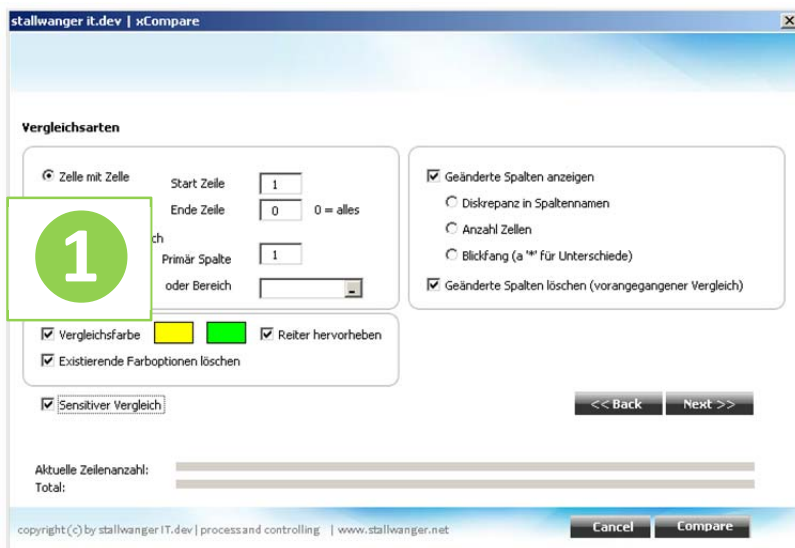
stallwanger it.dev | xCompare

Vergleichsarten

Zelle mit Zelle

Start Zeile 1

Ende Zeile 0 0 = alles

1

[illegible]ch

Primär Spalte 1

oder Bereich

Geänderte Spalten anzeigen

Diskrepanz in Spaltennamen

Anzahl Zellen

Blickfang (a "*" für Unterschiede)

Geänderte Spalten löschen (vorangegangener Vergleich)

Vergleichsfarbe

Reiter hervorheben

Existierende Farboptionen löschen

Sensitiver Vergleich

<< Back

Next >>

Aktuelle Zeilenanzahl:

Total:

copyright (c) by stallwanger IT.dev | processand controlling | www.stallwanger.net

Cancel

Compare